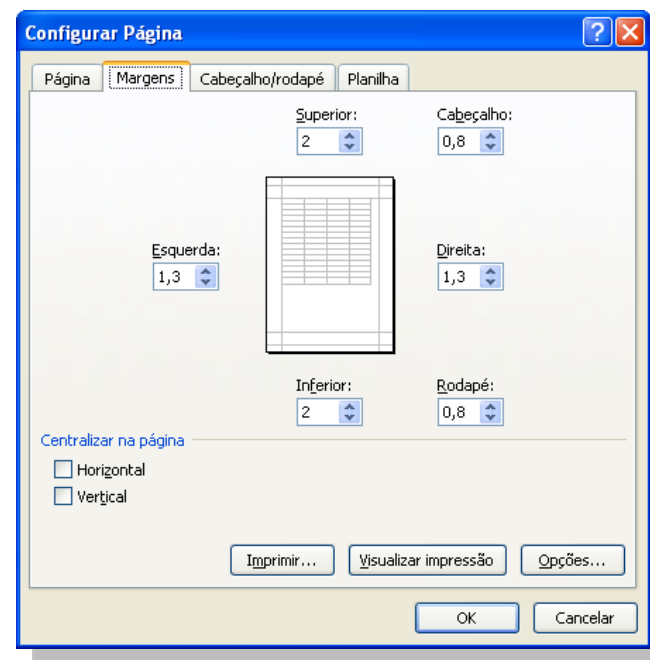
Configurar Página

Página | Margens | Cabeçalho/rodapé | Planilha

Superior:
2

Cabeçalho:
0,8

Esquerda:
1,3

Direita:
1,3

Inferior:
2

Rodapé:
0,8

Centralizar na página

Horizontal

Vertical

Imprimir...

Visualizar impressão

Opções...

OK

Cancelar